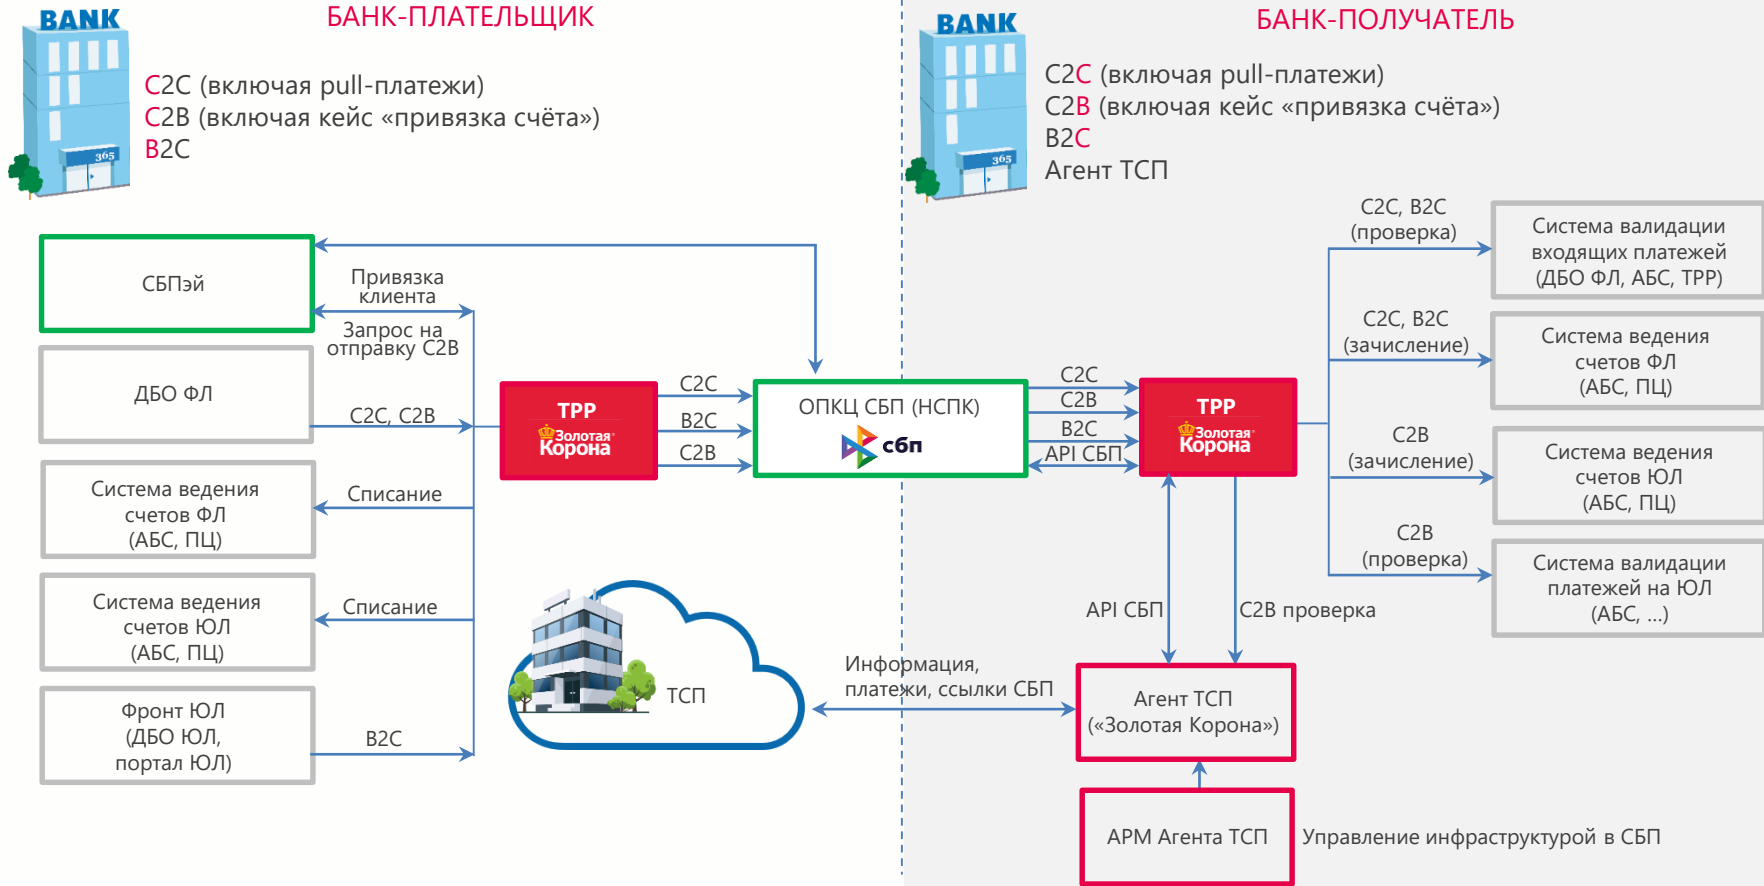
BANK

БАНК-ПЛАТЕЛЬЩИК

C2C (включая pull-платежи)
C2B (включая кейс «привязка счёта»)
B2C

BANK

БАНК-ПОЛУЧАТЕЛЬ

C2C (включая pull-платежи)
C2B (включая кейс «привязка счёта»)
B2C
Агент ТСП

СБПэй

Привязка клиента

Запрос на отправку C2B

ДБО ФЛ

C2C, C2B

Система ведения счетов ФЛ (АБС, ПЦ)

Списание

Система ведения счетов ЮЛ (АБС, ПЦ)

Списание

Фронт ЮЛ (ДБО ЮЛ, портал ЮЛ)

B2C

ТРР
Золотая Корона

C2C
B2C
C2B

ОПКЦ СБП (НСПК)
сбп

C2C
C2B
B2C
API СБП

ТРР
Золотая Корона

ТСП

C2C, B2C (проверка)

Система валидации входящих платежей (ДБО ФЛ, АБС, ТРР)

C2C, B2C (зачисление)

Система ведения счетов ФЛ (АБС, ПЦ)

C2B (зачисление)

Система ведения счетов ЮЛ (АБС, ПЦ)

C2B (проверка)

Система валидации платежей на ЮЛ (АБС, ...)

API СБП

C2B проверка

Информация, платежи, ссылки СБП

Агент ТСП («Золотая Корона»)

АРМ Агента ТСП

Управление инфраструктурой в СБП